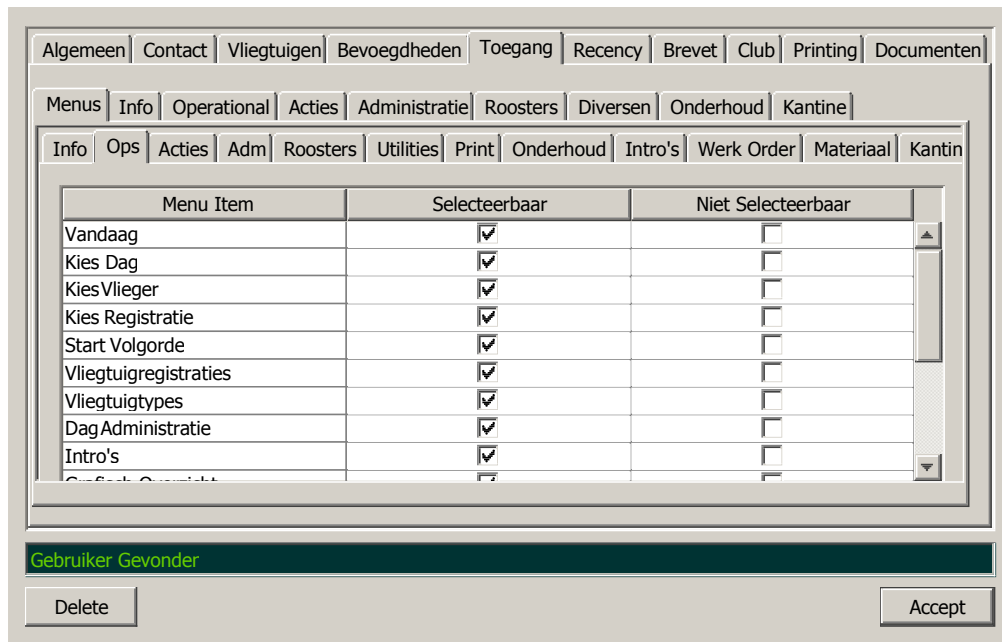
Algemeen | Contact | Vliegtuigen | Bevoegdheden | Toegang | Recency | Brevet | Club | Printing | Documenten

Menus | Info | Operational | Acties | Administratie | Roosters | Diversen | Onderhoud | Kantine

Info | Ops | Acties | Adm | Roosters | Utilities | Print | Onderhoud | Intro's | Werk Order | Materiaal | Kantin

| Menu Item | Selecteerbaar | Niet Selecteerbaar |
|---|---|---|
| Vandaag | ☑ | ☐ |
| Kies Dag | ☑ | ☐ |
| KiesVlieger | ☑ | ☐ |
| Kies Registratie | ☑ | ☐ |
| Start Volgorde | ☑ | ☐ |
| Vliegtuigregistraties | ☑ | ☐ |
| Vliegtuigtypes | ☑ | ☐ |
| DagAdministratie | ☑ | ☐ |
| Intro's | ☑ | ☐ |
| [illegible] | ☑ | ☐ |

Gebruiker Gevonder

Delete

Accept